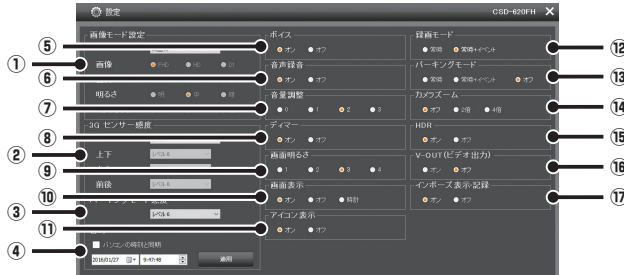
設定

CSD-620FH

画像モード設定

① 画像 FHD HD SD

明るさ 高 中 低

3G センサー感度

② 上下 レベル 6

前後 レベル 6

③ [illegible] レベル 6

④ パソコンの時刻と同期

2016/01/27 9:47:48

適用

⑤ ボイス
オン オフ

⑥ 音声録音
オン オフ

⑦ 音量調整
0 1 2 3

⑧ ディマー
オン オフ

⑨ 画面明るさ
1 2 3 4

⑩ 画面表示
オン オフ 時計

⑪ アイコン表示
オン オフ

⑫ 録画モード
常時 常時+イベント

⑬ パーキングモード
常時 常時+イベント オフ

⑭ カメラズーム
オフ 2倍 4倍

⑮ HDR
オン オフ

⑯ V-OUT (ビデオ出力)
オン オフ

⑰ インポーズ表示·記録
オン オフ